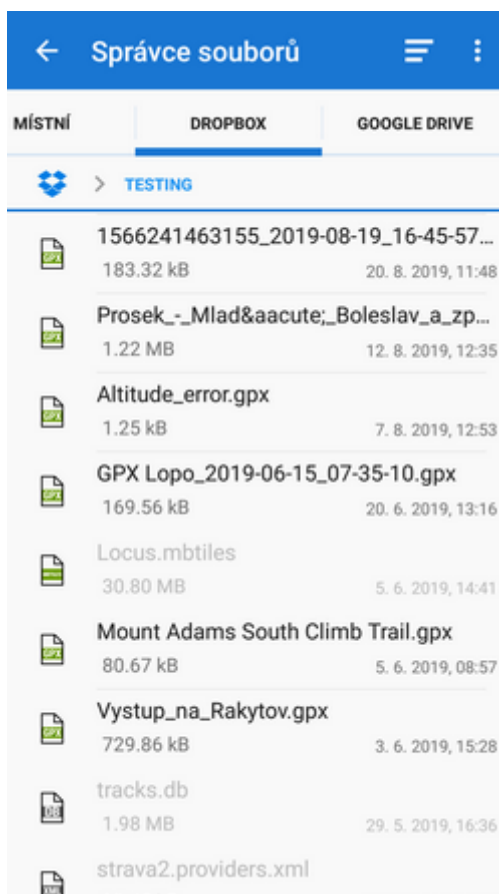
Správce souborů

MÍSTNÍ

DROPBOX

GOOGLE DRIVE

> TESTING

GPX 1566241463155_2019-08-19_16-45-57...
183.32 kB
20. 8. 2019, 11:48

GPX Prosek_-_Mlad&aacute;_Boleslav_a_zp...
1.22 MB
12. 8. 2019, 12:35

GPX Altitude_error.gpx
1.25 kB
7. 8. 2019, 12:53

GPX GPX Lopo_2019-06-15_07-35-10.gpx
169.56 kB
20. 6. 2019, 13:16

Locus.mbtiles
30.80 MB
5. 6. 2019, 14:41

GPX Mount Adams South Climb Trail.gpx
80.67 kB
5. 6. 2019, 08:57

GPX Vystup_na_Rakytov.gpx
729.86 kB
3. 6. 2019, 15:28

DB tracks.db
1.98 MB
29. 5. 2019, 16:36

XML strava2.providers.xml